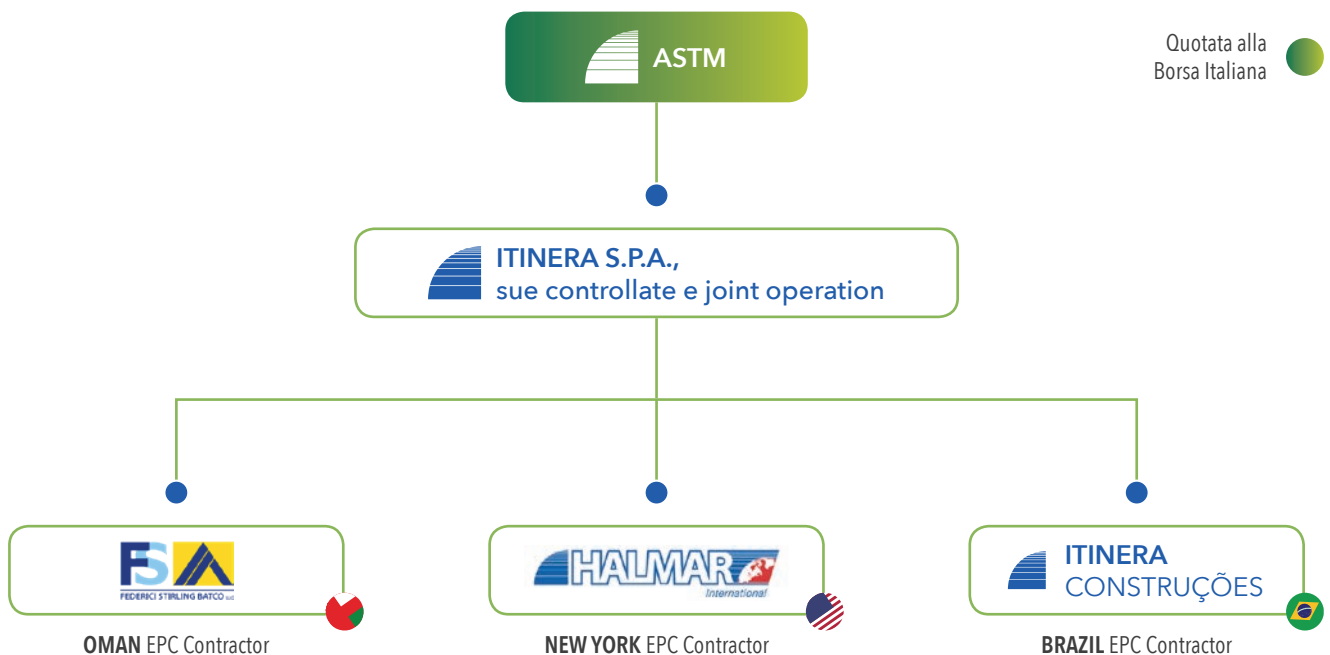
ASTM

Quotata alla Borsa Italiana

ITINERA S.P.A., sue controllate e joint operation

FSA FEDERICI STIRLING BATCO LLC

HALMAR International

ITINERA CONSTRUÇÕES

OMAN EPC Contractor

NEW YORK EPC Contractor

BRAZIL EPC Contractor